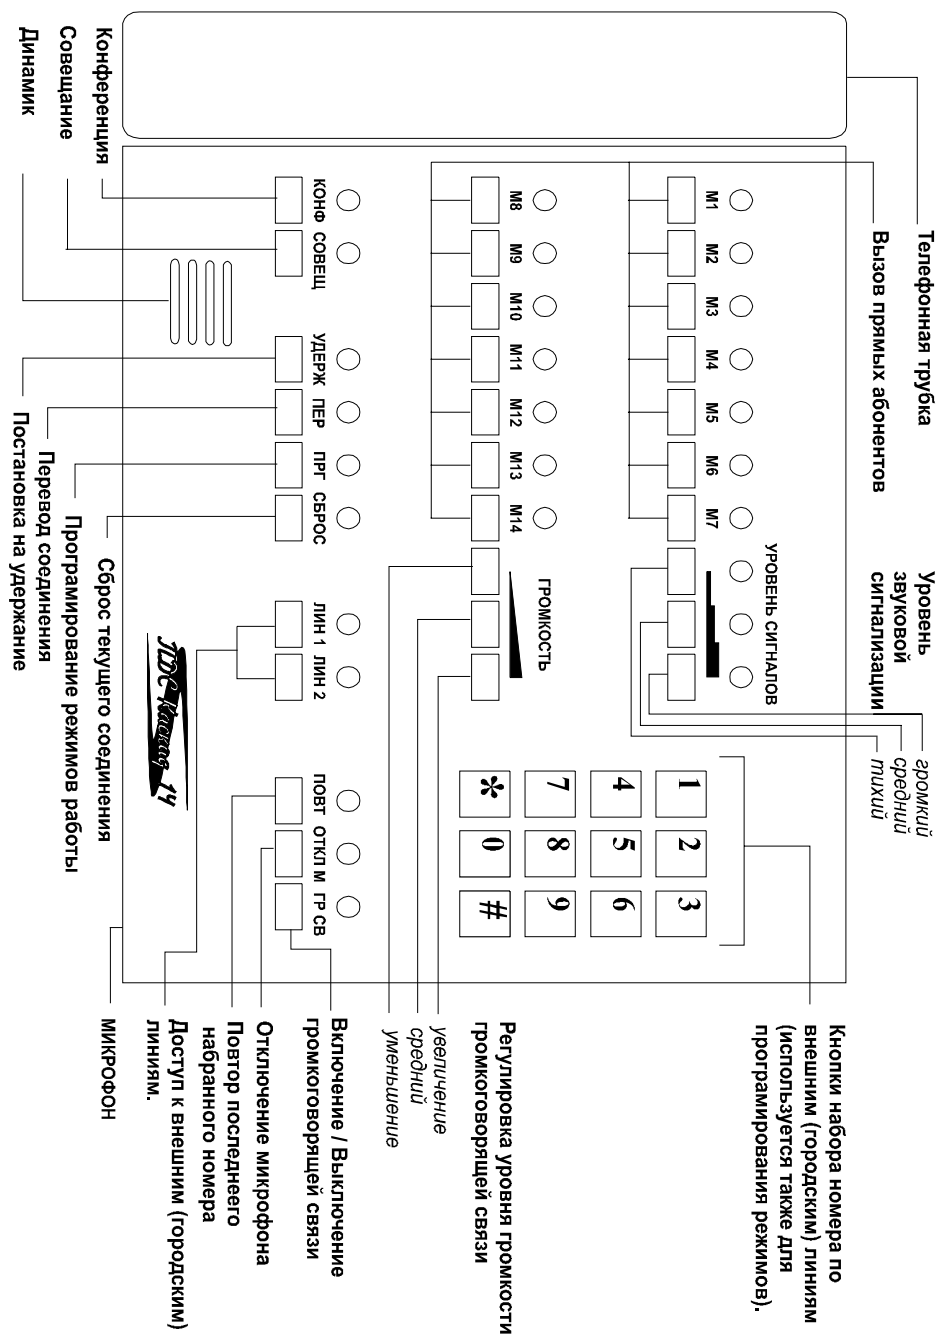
Телефонная трубка

Вызов прямых абонентов

Уровень звуковой сигнализации

громкий
средний
тихий

УРОВЕНЬ СИГНАЛОВ

М1 М2 М3 М4 М5 М6 М7

М8 М9 М10 М11 М12 М13 М14

ГРОМКОСТЬ

1 2 3
4 5 6
7 8 9
* 0 #

Кнопки набора номера по внешним (городским) линиям (используется также для программирования режимов).

Регулировка уровня громкости громкоговорящей связи

увеличение
средний
уменьшение

Включение / Выключение громкоговорящей связи

Отключение микрофона

Повтор последнего набранного номера

Доступ к внешним (городским) линиям.

МИКРОФОН

ПОВТ ОТКЛ М ГР СВ

ЛИН 1 ЛИН 2

ЛДС Квазар 14

КОНФ СОВЕЩ

УДЕРЖ ПЕР ПРГ СБРОС

Конференция
Совещание
Динамик

Сброс текущего соединения
Программирование режимов работы
Перевод соединения
Постановка на удержание